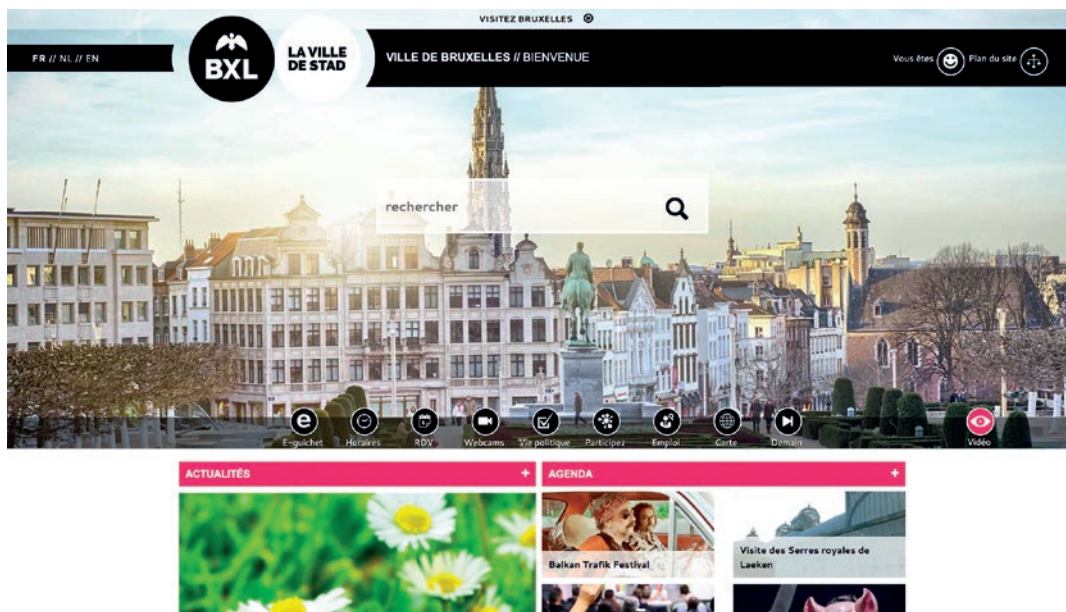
VISITEZ BRUXELLES

FR // NL // EN

BXL

LA VILLE DE STAD

VILLE DE BRUXELLES // BIENVENUE

Vous êtes

Plan du site

rechercher

E-guichet

Horaires

RDV

Webcams

Vie politique

Participez

Emploi

Carte

Demain

Vidéo

ACTUALITÉS

+

AGENDA

+

Balkan Trafik Festival

Visite des Serres royales de Laeken